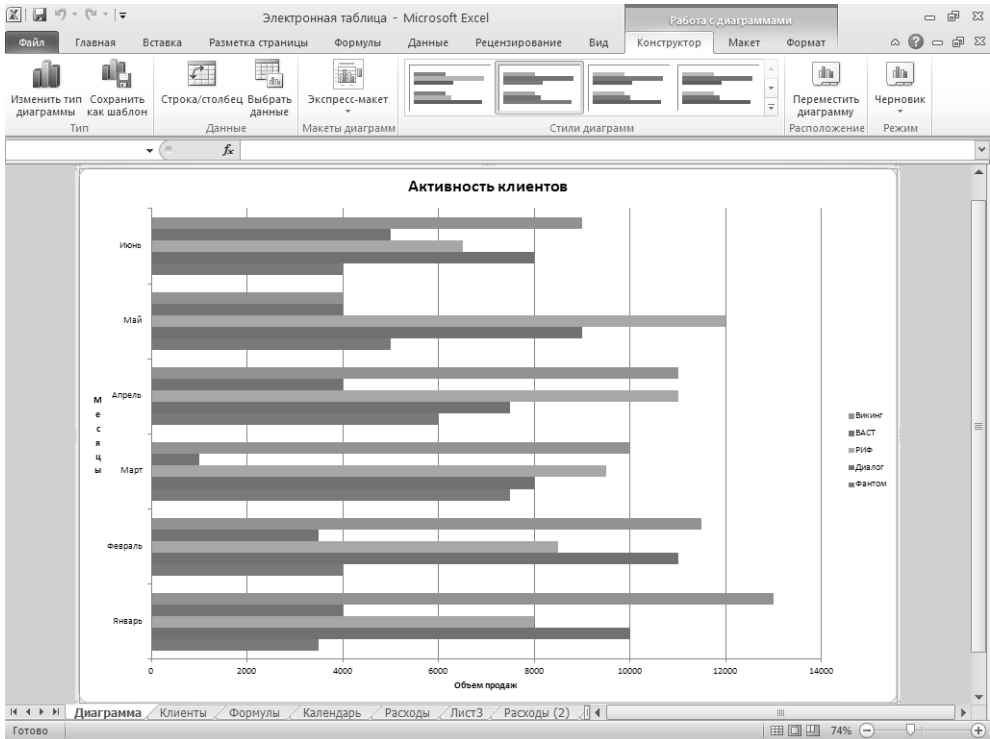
Электронная таблица - Microsoft Excel

Работа с диаграммами

Файл Главная Вставка Разметка страницы Формулы Данные Рецензирование Вид Конструктор Макет Формат

Изменить тип диаграммы Сохранить как шаблон
Тип

Строка/столбец Выбрать данные
Данные

Экспресс-макет
Макеты диаграмм

Стили диаграмм

Переместить диаграмму
Расположение

Черновик
Режим

$f_x$

Активность клиентов

Июнь

Май

Апрель

Март

Февраль

Январь

м
е
с
я
ц
ы

0 2000 4000 6000 8000 10000 12000 14000

Объем продаж

Викинг
ВАСТ
РИФ
Диалог
Фантом

Диаграмма Клиенты Формулы Календарь Расходы Лист3 Расходы (2)

Готово

74%